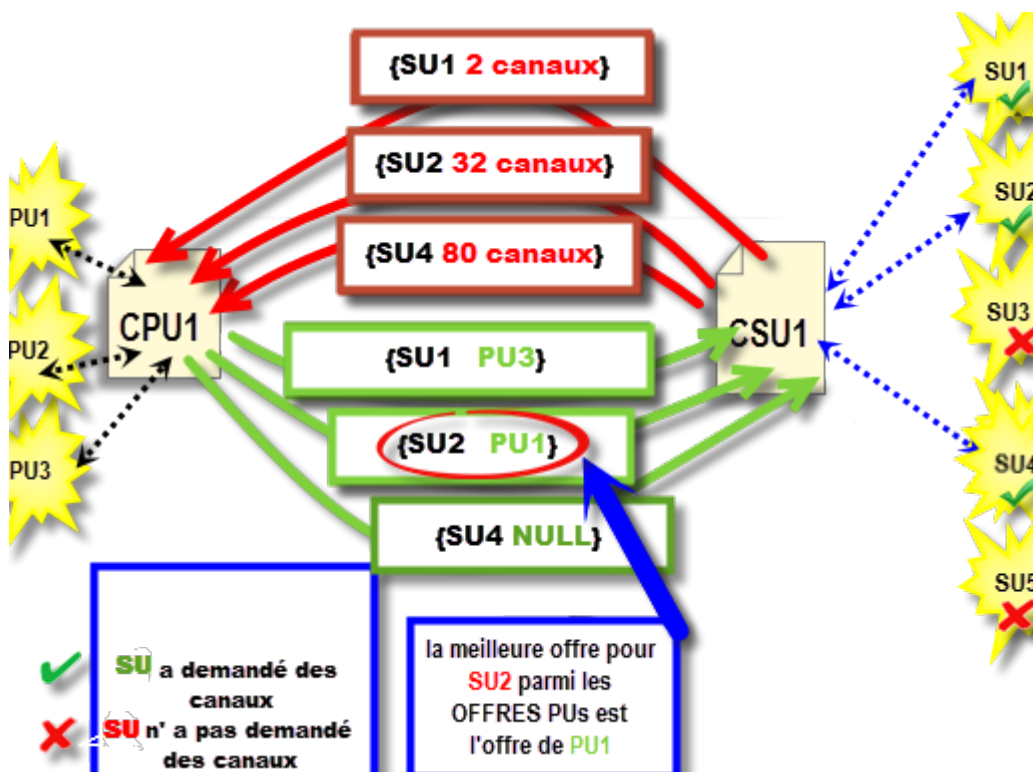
{SU1 2 canaux}

{SU2 32 canaux}

{SU4 80 canaux}

PU1

PU2

PU3

CPU1

{SU1 PU3}

{SU2 PU1}

{SU4 NULL}

CSU1

SU1

SU2

SU3

SU4

SU5

SU a demandé des canaux

SU n' a pas demandé des canaux

la meilleure offre pour SU2 parmi les OFFRES PUs est l'offre de PU1